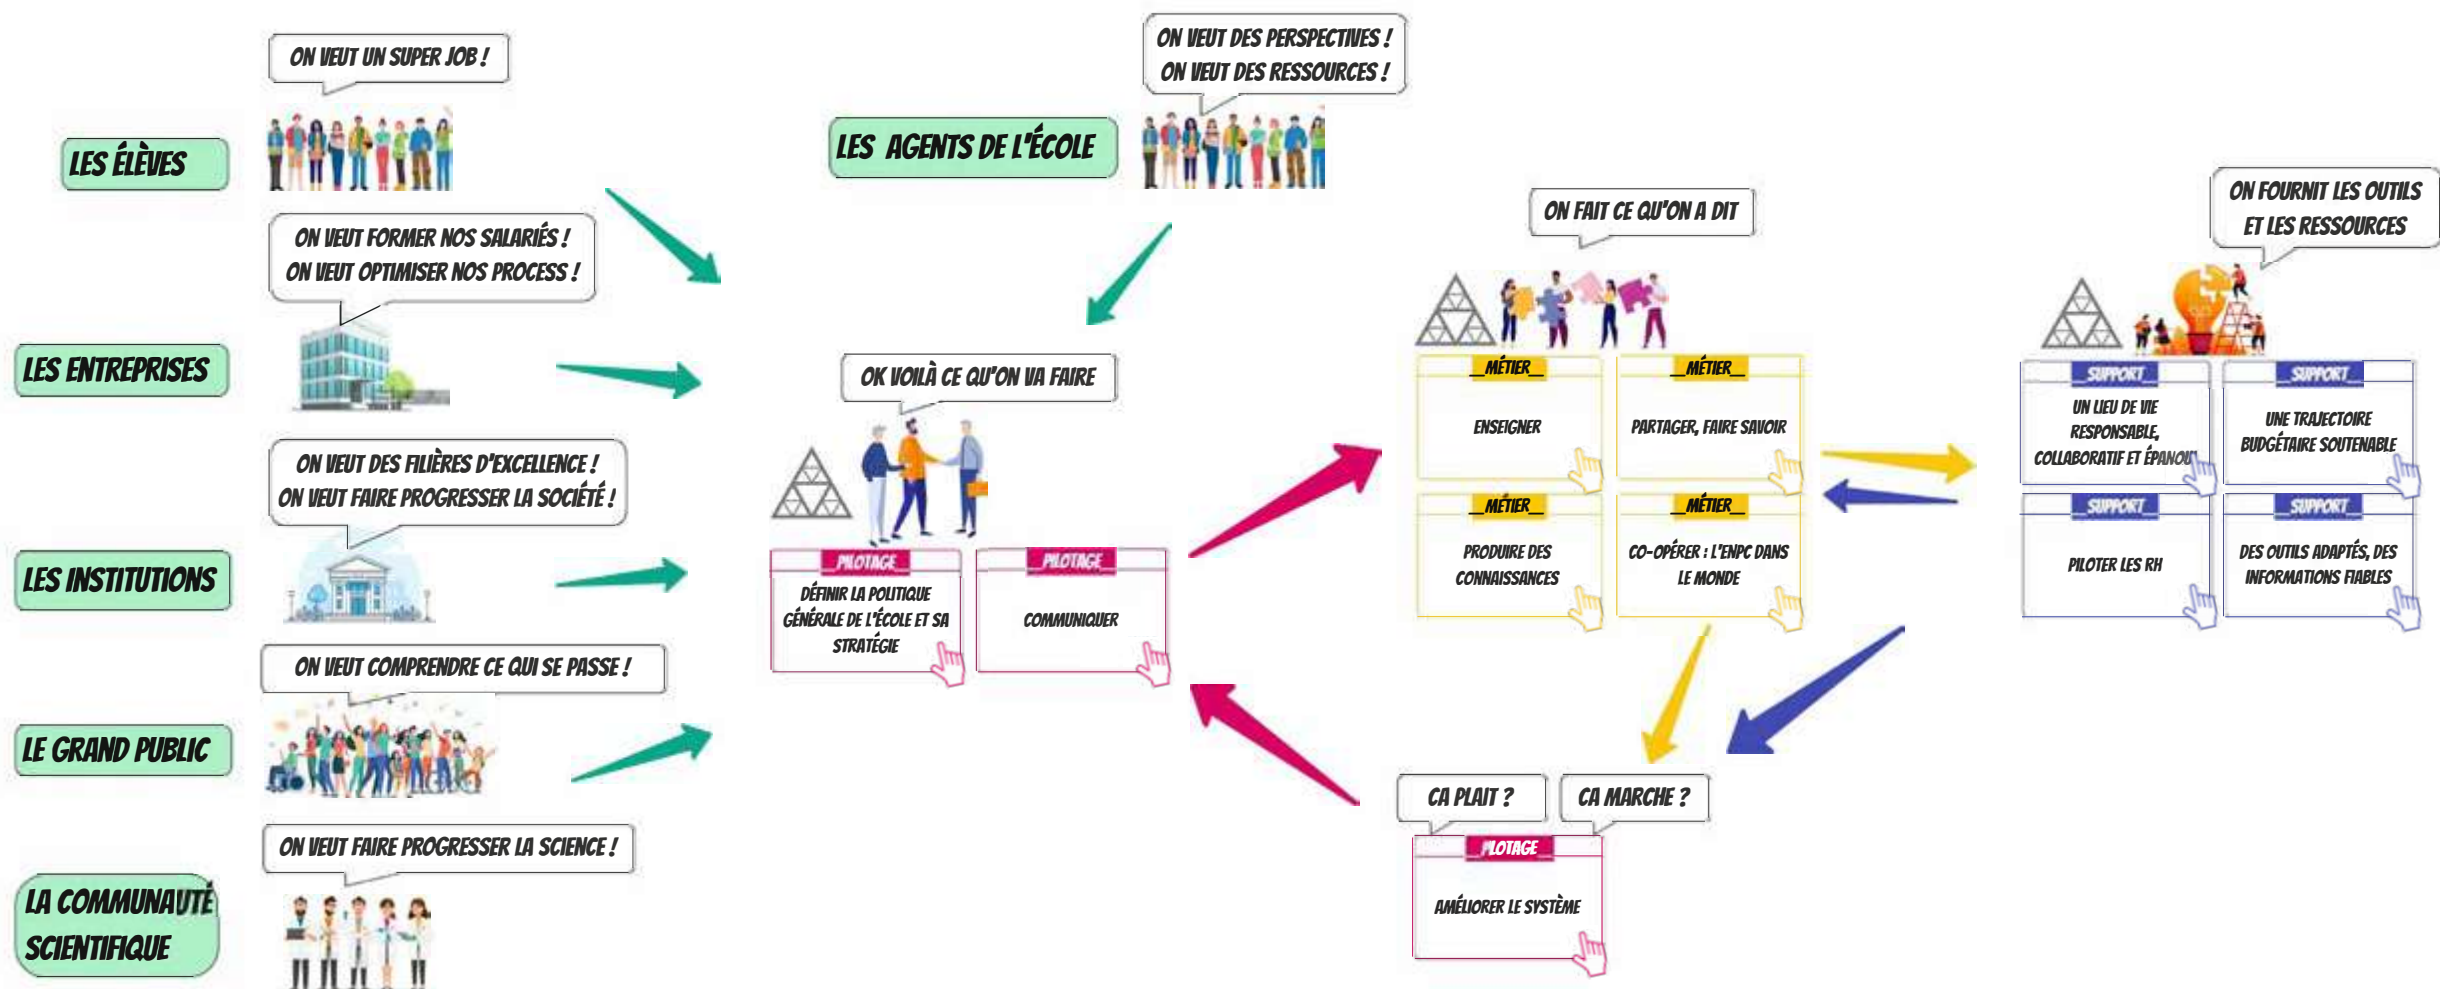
ON VEUT UN SUPER JOB !

LES ÉLÈVES

ON VEUT FORMER NOS SALARIÉS !
ON VEUT OPTIMISER NOS PROCESS !

LES ENTREPRISES

ON VEUT DES FILIÈRES D'EXCELLENCE !
ON VEUT FAIRE PROGRESSER LA SOCIÉTÉ !

LES INSTITUTIONS

ON VEUT COMPRENDRE CE QUI SE PASSE !

LE GRAND PUBLIC

ON VEUT FAIRE PROGRESSER LA SCIENCE !

LA COMMUNAUTÉ SCIENTIFIQUE

LES AGENTS DE L'ÉCOLE

ON VEUT DES PERSPECTIVES !
ON VEUT DES RESSOURCES !

OK VOILÀ CE QU'ON VA FAIRE

PILOTAGE
DÉFINIR LA POLITIQUE GÉNÉRALE DE L'ÉCOLE ET SA STRATÉGIE

PILOTAGE
COMMUNIQUER

ON FAIT CE QU'ON A DIT

MÉTIER
ENSEIGNER

MÉTIER
PARTAGER, FAIRE SAVOIR

MÉTIER
PRODUIRE DES CONNAISSANCES

MÉTIER
CO-OPÉRER : L'ENPC DANS LE MONDE

ON FOURNIT LES OUTILS ET LES RESSOURCES

SUPPORT
UN LIEU DE VIE RESPONSABLE, COLLABORATIF ET ÉPANOU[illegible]

SUPPORT
UNE TRAJECTOIRE BUDGÉTAIRE SOUTENABLE

SUPPORT
PILOTER LES RH

SUPPORT
DES OUTILS ADAPTÉS, DES INFORMATIONS FIABLES

CA PLAIT ?

CA MARCHE ?

PILOTAGE
AMÉLIORER LE SYSTÈME